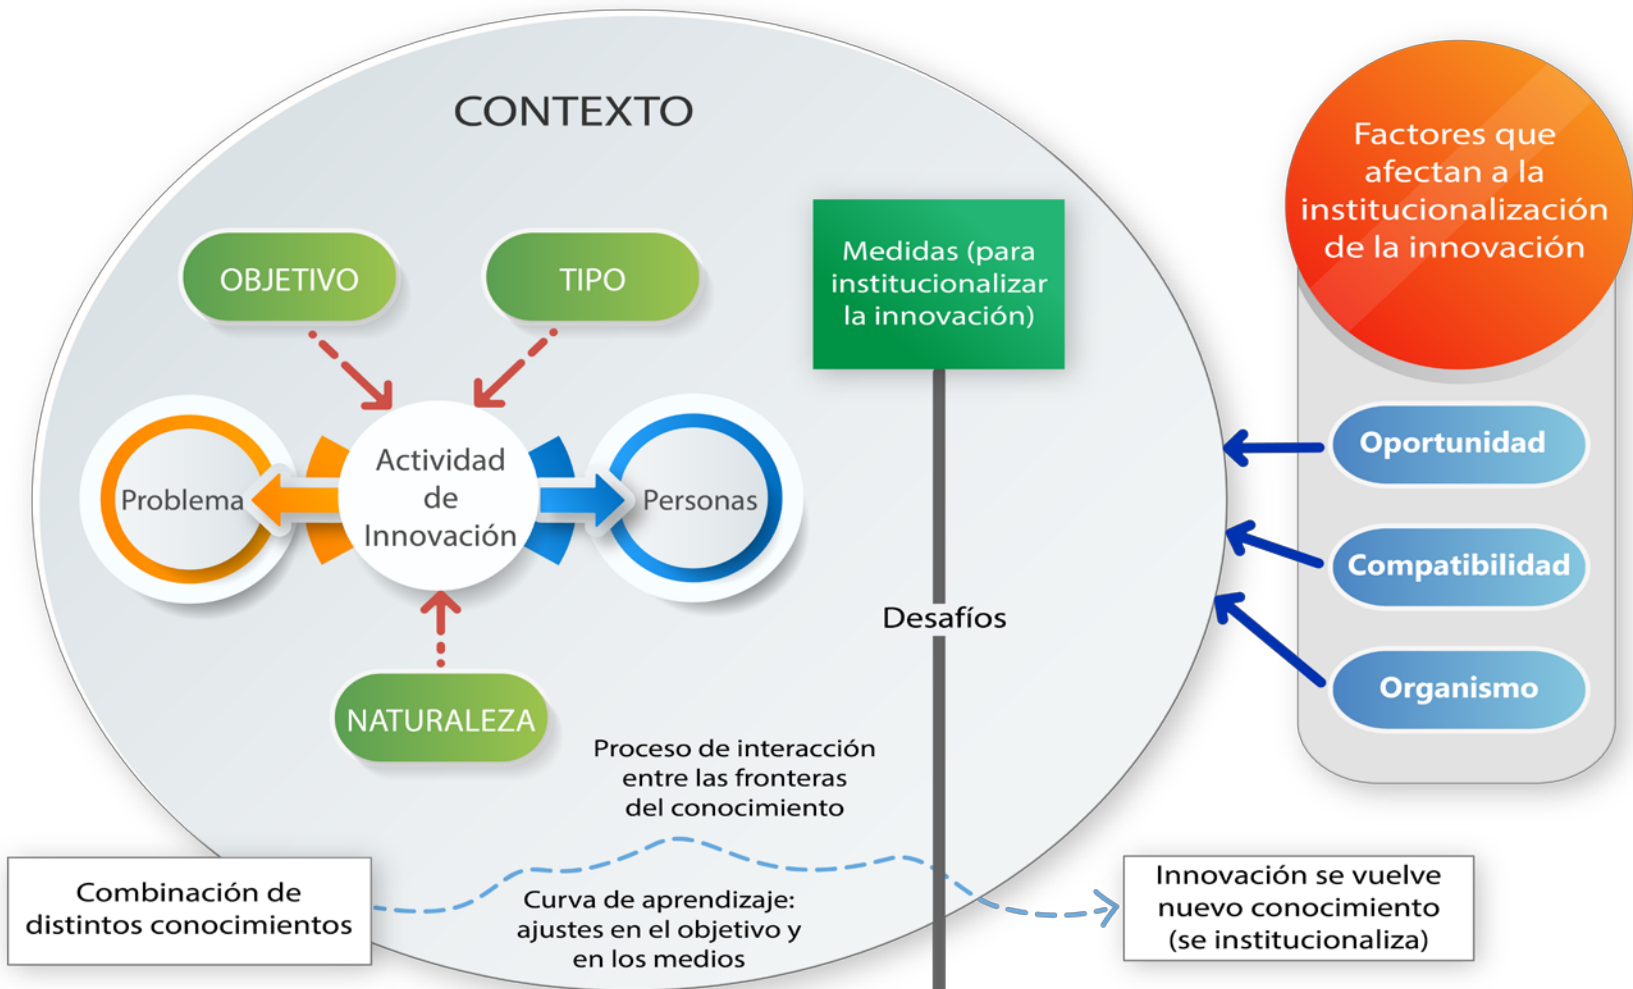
CONTEXTO

OBJETIVO

TIPO

Problema

Actividad de Innovación

Personas

NATURALEZA

Medidas (para institucionalizar la innovación)

Desafíos

Factores que afectan a la institucionalización de la innovación

Oportunidad

Compatibilidad

Organismo

Proceso de interacción entre las fronteras del conocimiento

Combinación de distintos conocimientos

Curva de aprendizaje: ajustes en el objetivo y en los medios

Innovación se vuelve nuevo conocimiento (se institucionaliza)